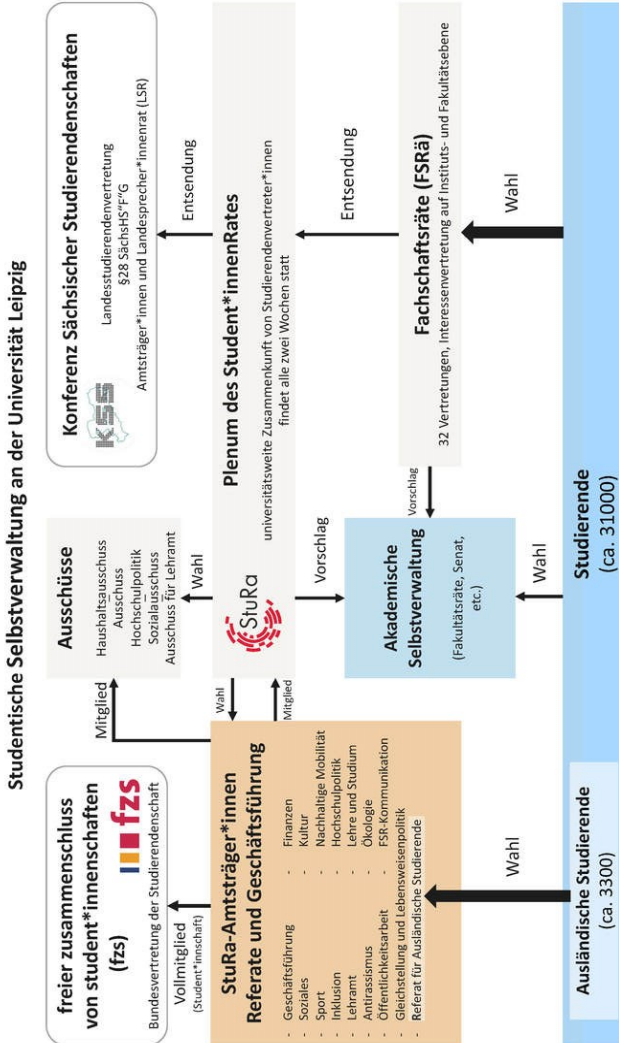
Studentische Selbstverwaltung an der Universität Leipzig

freier zusammenschluss von student*innenschaften (fzs)

fzs

Bundesvertretung der Studierendenschaft

Vollmitglied (Student*innschaft)

Ausschüsse

Haushaltsausschuss
Ausschuss Hochschulpolitik
Sozialausschuss
Ausschuss für Lehramt

Mitglied

Wahl

Konferenz Sächsischer Studierendenschaften

KSS

Landesstudierendenvertretung
§28 SächsHS*F*G
Amtsträger*innen und Landesprecher*innenrat (LSR)

Entsendung

Plenum des Student*innenRates

universitätsweite Zusammenkunft von Studierendenvertreter*innen findet alle zwei Wochen statt

StuRa

Wahl

Mitglied

Vorschlag

Entsendung

StuRa-Amtsträger*innen
Referate und Geschäftsführung

- Geschäftsführung
- Soziales
- Sport
- Inklusion
- Lehramt
- Antirassismus
- Öffentlichkeitsarbeit
- Gleichstellung und Lebensweisenpolitik
- Referat für Ausländische Studierende

- Finanzen
- Kultur
- Nachhaltige Mobilität
- Hochschulpolitik
- Lehre und Studium
- Ökologie
- FSR-Kommunikation

Akademische Selbstverwaltung

(Fakultätsräte, Senat, etc.)

Vorschlag

Fachschaftsräte (FSRä)

32 Vertretungen, Interessenvertretung auf Instituts- und Fakultätsebene

Wahl

Wahl

Wahl

Ausländische Studierende
(ca. 3300)

Studierende
(ca. 31000)